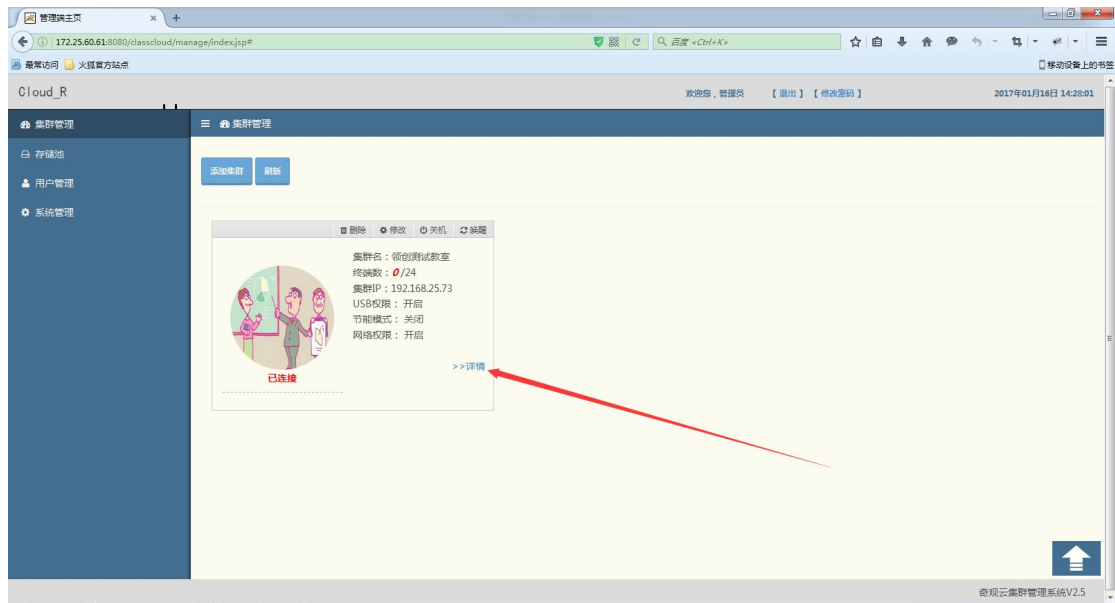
管理端主页

172.25.60.61:8080/classcloud/manage/index.jsp#

百度 <Ctrl+K>

最常访问 火狐官方站点

移动设备上的书签

Cloud_R

欢迎您，管理员 【退出】【修改密码】 2017年01月16日 14:28:01

集群管理

存储池

用户管理

系统管理

集群管理

添加集群 刷新

删除 修改 关机 唤醒

集群名：领创测试教室
终端数：0/24
集群IP：192.168.25.73
USB权限：开启
节能模式：关闭
网络权限：开启

>>详情

已连接

奇观云集群管理系统V2.5